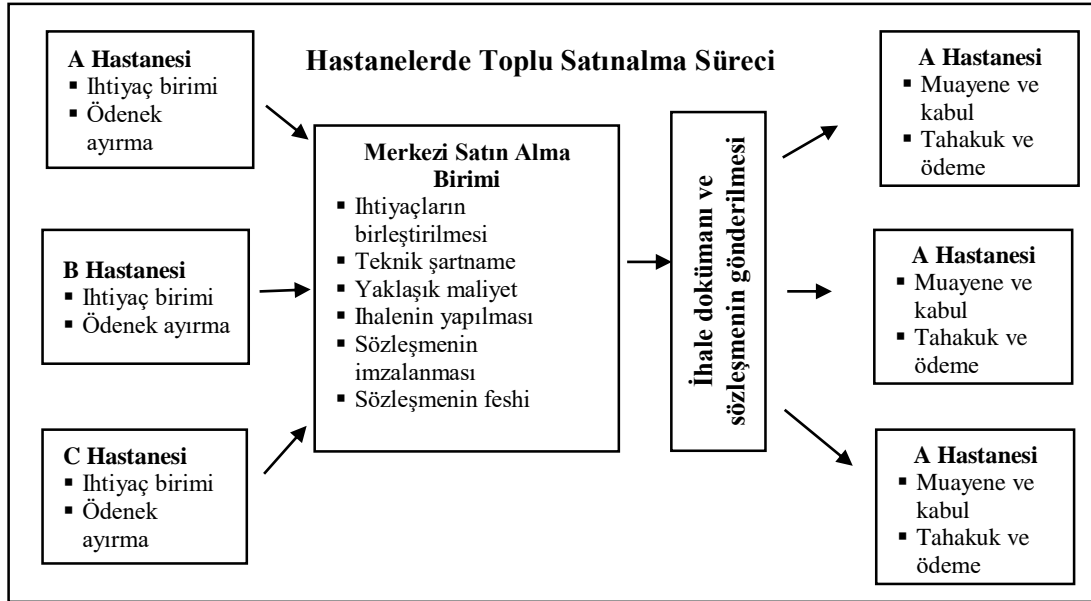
Hastanelerde Toplu Satınalma Süreci

A Hastanesi
▪ Ihtiyaç birimi
▪ Ödenek ayırma

B Hastanesi
▪ Ihtiyaç birimi
▪ Ödenek ayırma

C Hastanesi
▪ Ihtiyaç birimi
▪ Ödenek ayırma

Merkezi Satın Alma Birimi
▪ Ihtiyaçların birleştirilmesi
▪ Teknik şartname
▪ Yaklaşık maliyet
▪ Ihalenin yapılması
▪ Sözleşmenin imzalanması
▪ Sözleşmenin feshi

İhale dokümanı ve sözleşmenin gönderilmesi

A Hastanesi
▪ Muayene ve kabul
▪ Tahakuk ve ödeme

A Hastanesi
▪ Muayene ve kabul
▪ Tahakuk ve ödeme

A Hastanesi
▪ Muayene ve kabul
▪ Tahakuk ve ödeme